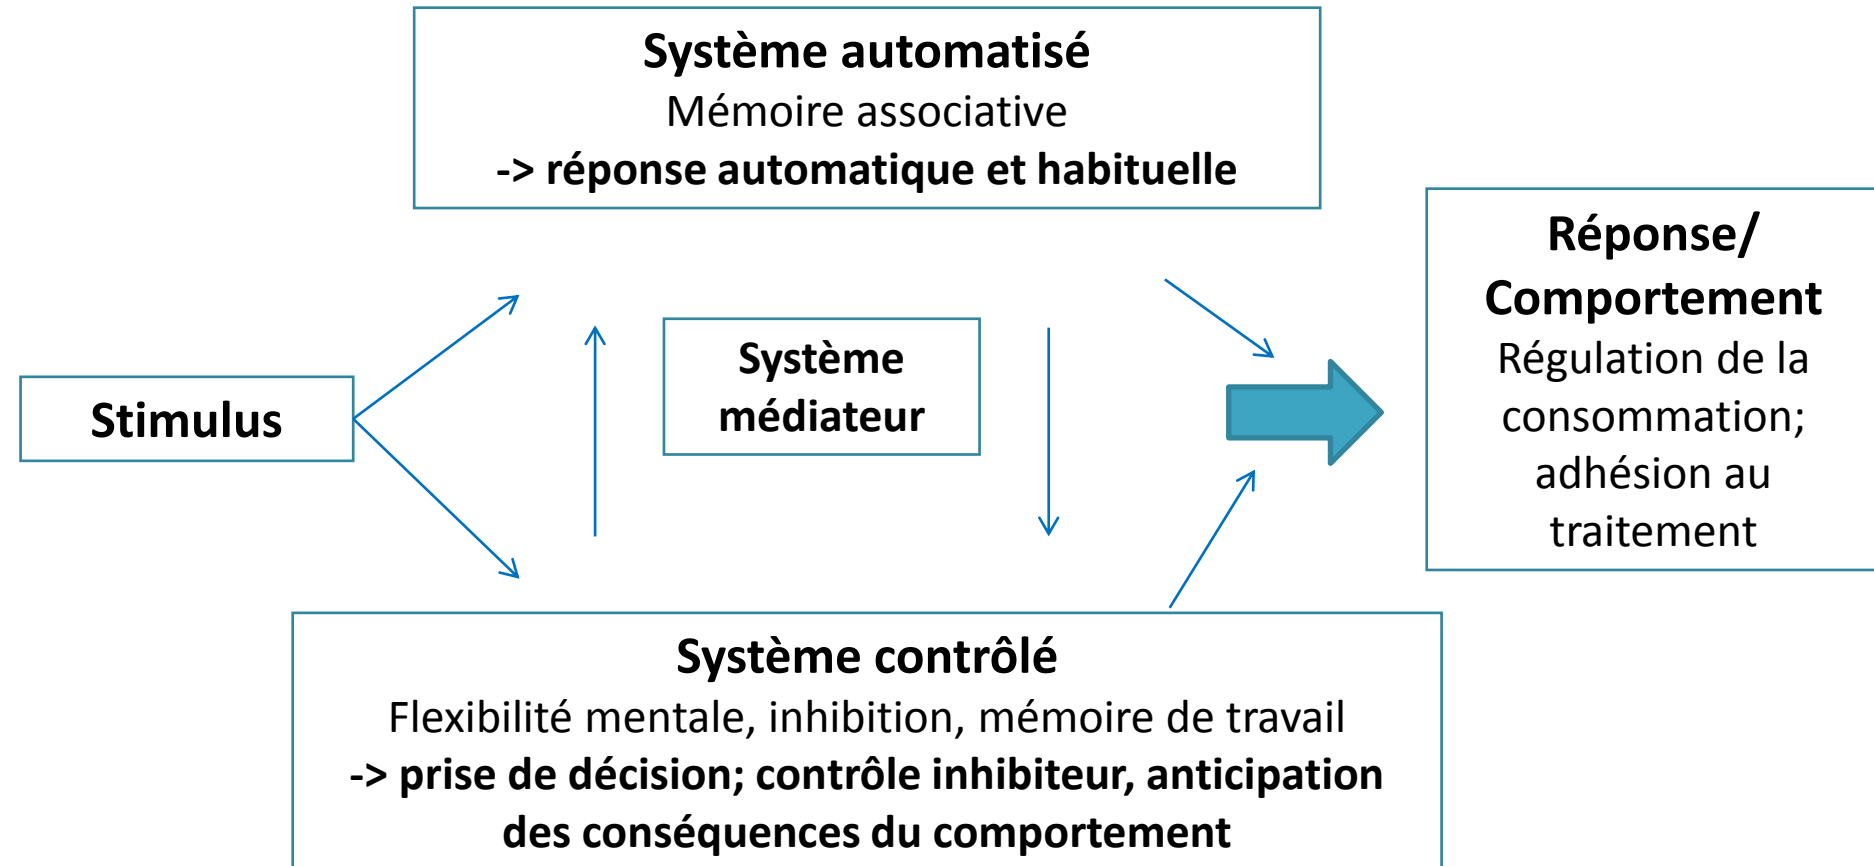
Système automatisé
Mémoire associative
-> réponse automatique et habituelle

Stimulus

Système médiateur

Réponse/ Comportement
Régulation de la consommation; adhésion au traitement

Système contrôlé
Flexibilité mentale, inhibition, mémoire de travail
-> prise de décision; contrôle inhibiteur, anticipation des conséquences du comportement